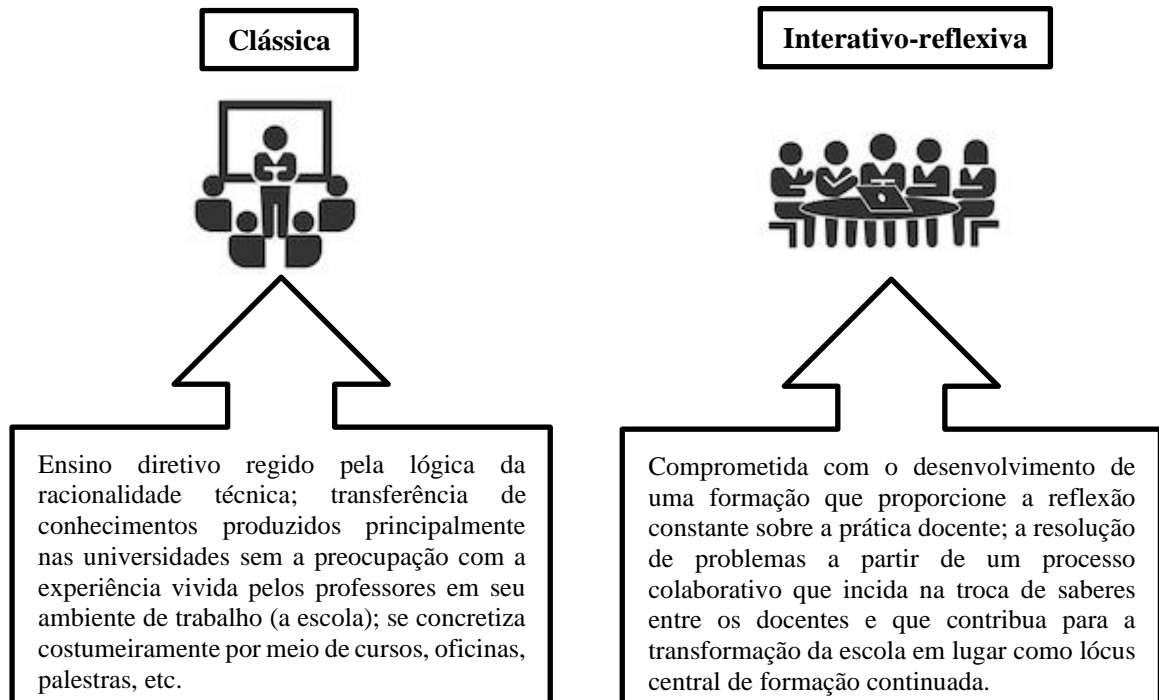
Clássica

Ensino diretivo regido pela lógica da racionalidade técnica; transferência de conhecimentos produzidos principalmente nas universidades sem a preocupação com a experiência vivida pelos professores em seu ambiente de trabalho (a escola); se concretiza costumeiramente por meio de cursos, oficinas, palestras, etc.

Interativo-reflexiva

Comprometida com o desenvolvimento de uma formação que proporcione a reflexão constante sobre a prática docente; a resolução de problemas a partir de um processo colaborativo que incida na troca de saberes entre os docentes e que contribua para a transformação da escola em lugar como lócus central de formação continuada.